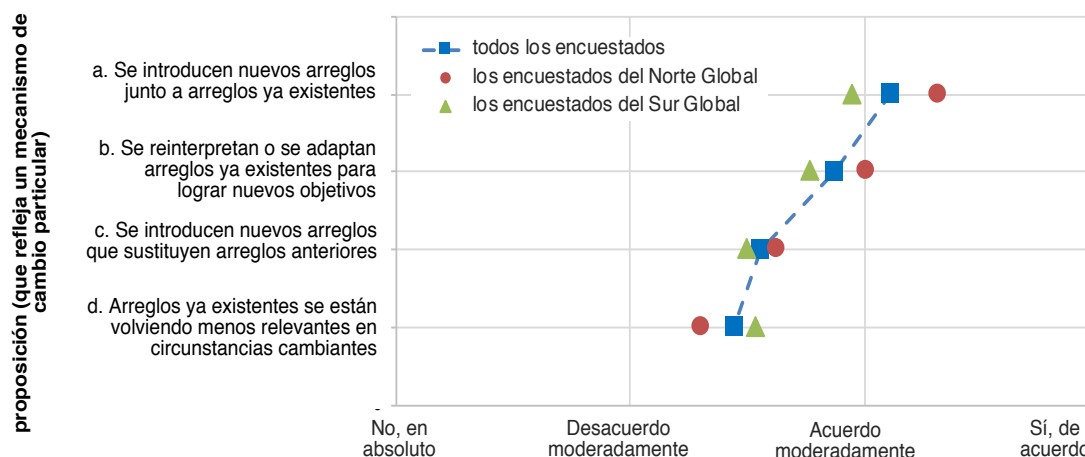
proposición (que refleja un mecanismo de cambio particular)

todos los encuestados
los encuestados del Norte Global
los encuestados del Sur Global

a. Se introducen nuevos arreglos junto a arreglos ya existentes

b. Se reinterpretan o se adaptan arreglos ya existentes para lograr nuevos objetivos

c. Se introducen nuevos arreglos que sustituyen arreglos anteriores

d. Arreglos ya existentes se están volviendo menos relevantes en circunstancias cambiantes

-

No, en absoluto

Desacuerdo moderadamente

Acuerdo moderadamente

Sí, de acuerdo